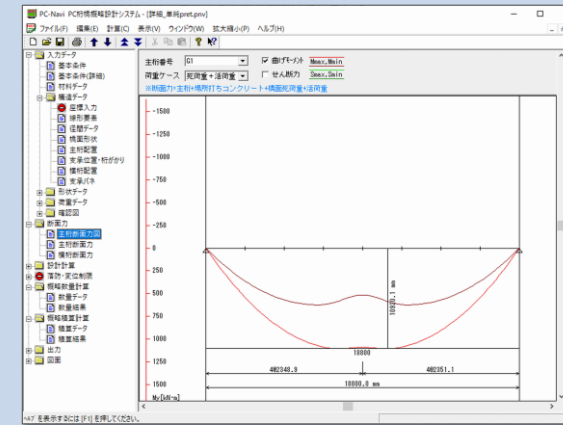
PC-Navi PC桁橋概略設計システム - [詳細_単純pret.pnv]

ファイル(F) 編集(E) 計算(C) 表示(V) ウインドウ(W) 拡大縮小(P) ヘルプ(H)

入力データ
基本条件
基本条件(詳細)
材料データ
構造データ
座標入力
線形要素
座標データ
構面形状
主桁配置
支承位置・桁がかり
横桁配置
支承バネ
形状データ
数量データ
確認図
断面力
主桁断面力図
主桁断面力
横桁断面力
設計計算
落防・変位制限
概略数量計算
数量データ
数量結果
概略積算計算
積算データ
積算結果
出力
図面

主桁番号 G1
荷重ケース 死荷重+活荷重 活荷重
曲げモーメント Mmax,Mmin
せん断力 Smax,Smin
※断面力=主桁+場所打ちコンクリート+橋面死荷重+活荷重

-1500
-1250
-1000
-750
-500
-250
0
250
500
750
1000
1250
1500
Mz[kN·m]

10030.1 kN·m
18000
402348.9
402351.1
18000.0 mm

ヘルプを表示するには [F1] を押してください。